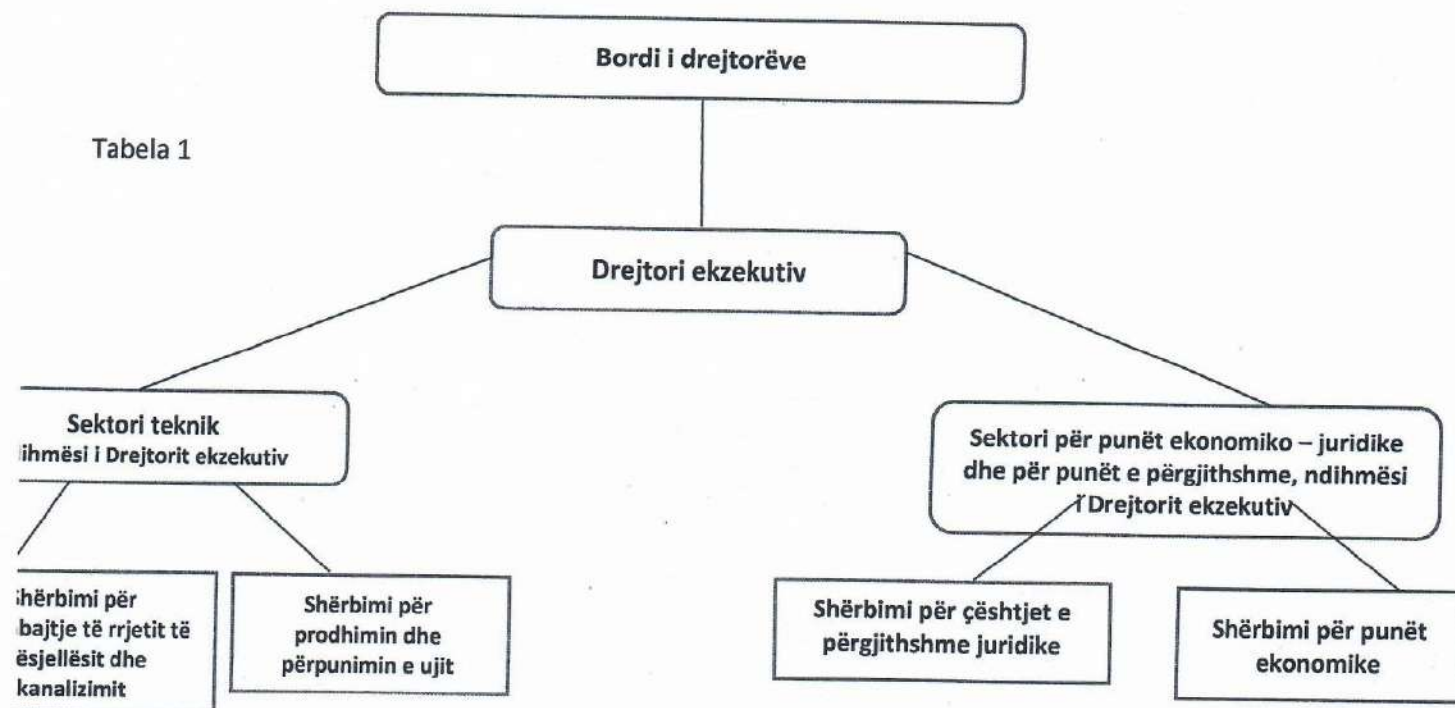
Bordi i drejtorëve

Tabela 1

Drejtori ekzekutiv

Sektori teknik
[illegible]ihmësi i Drejtorit ekzekutiv

Sektori për punët ekonomiko – juridike dhe për punët e përgjithshme, ndihmësi i Drejtorit ekzekutiv

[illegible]hërbimi për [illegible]bajtje të rrjetit të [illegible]ësjellësit dhe kanalizimit

Shërbimi për prodhimin dhe përpunimin e ujit

Shërbimi për çështjet e përgjithshme juridike

Shërbimi për punët ekonomike